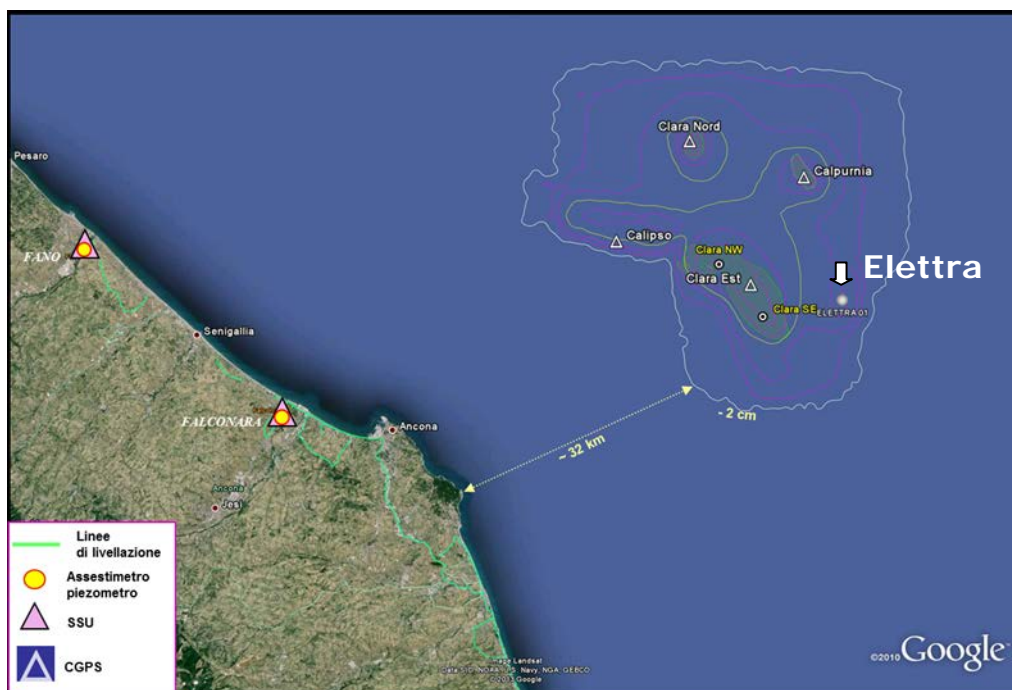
Pesaro

FANO

Senigallia

FALCONARA

Ancona

Ancona

Jesi

Clara Nord

Calpurnia

Calipso

Clara NW

Clara Est

Elettra

Clara SE

ELETTRA 01

- 2 cm

~ 32 km

Linee di livellazione

Assestimetro piezometro

SSU

CGPS

Image Landsat
Data SIO, NOAA, U.S. Navy, NGA, GEBCO
© 2010 Google

©2010 Google